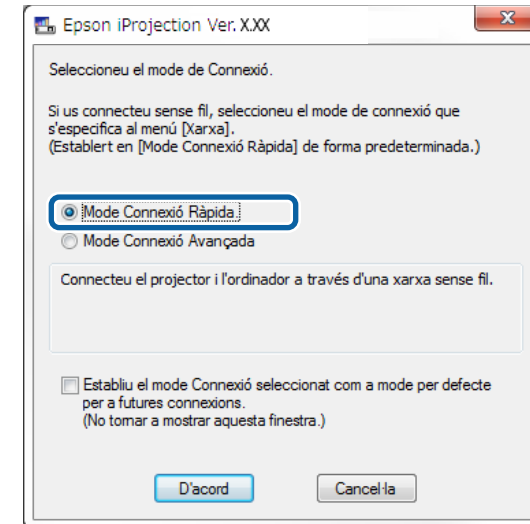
Epson iProjection Ver. X.XX

Seleccioneu el mode de Connexió.

Si us connecteu sense fil, seleccioneu el mode de connexió que s'especifica al menú [Xarxa].
(Establert en [Mode Connexió Ràpida] de forma predeterminada.)

Mode Connexió Ràpida
Mode Connexió Avançada

Connecteu el projector i l'ordinador a través d'una xarxa sense fil.

Establiu el mode Connexió seleccionat com a mode per defecte per a futures connexions.
(No tornar a mostrar aquesta finestra.)

D'acord
Cancel·la